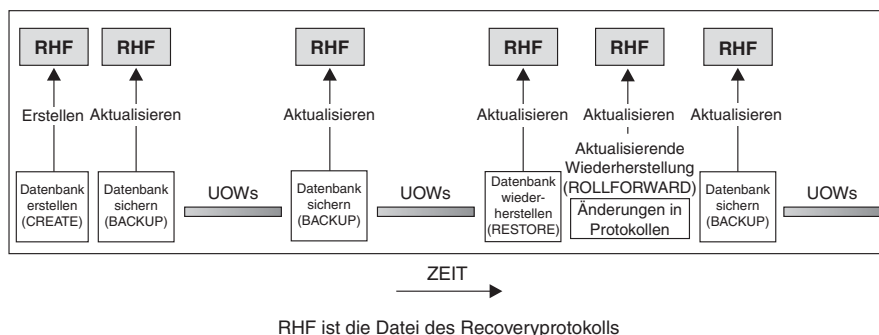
RHF RHF RHF RHF RHF RHF

Erstellen Aktualisieren Aktualisieren Aktualisieren Aktualisieren Aktualisieren

Aktualisierende Wiederherstellung (ROLLFORWARD)

Datenbank erstellen (CREATE)

Datenbank sichern (BACKUP)

UOWs

Datenbank sichern (BACKUP)

UOWs

Datenbank wiederherstellen (RESTORE)

Änderungen in Protokollen

Datenbank sichern (BACKUP)

UOWs

ZEIT

RHF ist die Datei des Recoveryprotokolls